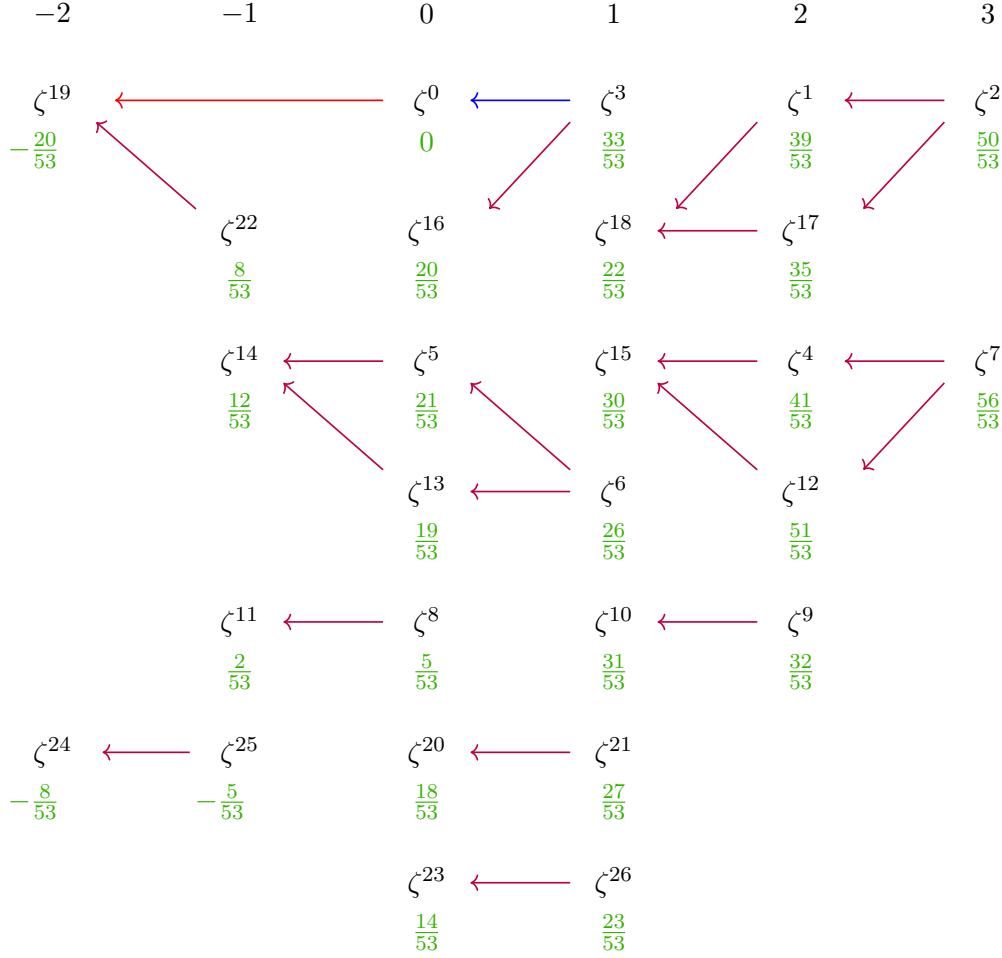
$-2$ $-1$ $0$ $1$ $2$ $3$

$\zeta^{19}$ $-\frac{20}{53}$

$\zeta^{0}$ $0$

$\zeta^{3}$ $\frac{33}{53}$

$\zeta^{1}$ $\frac{39}{53}$

$\zeta^{2}$ $\frac{50}{53}$

$\zeta^{22}$ $\frac{8}{53}$

$\zeta^{16}$ $\frac{20}{53}$

$\zeta^{18}$ $\frac{22}{53}$

$\zeta^{17}$ $\frac{35}{53}$

$\zeta^{14}$ $\frac{12}{53}$

$\zeta^{5}$ $\frac{21}{53}$

$\zeta^{15}$ $\frac{30}{53}$

$\zeta^{4}$ $\frac{41}{53}$

$\zeta^{7}$ $\frac{56}{53}$

$\zeta^{13}$ $\frac{19}{53}$

$\zeta^{6}$ $\frac{26}{53}$

$\zeta^{12}$ $\frac{51}{53}$

$\zeta^{11}$ $\frac{2}{53}$

$\zeta^{8}$ $\frac{5}{53}$

$\zeta^{10}$ $\frac{31}{53}$

$\zeta^{9}$ $\frac{32}{53}$

$\zeta^{24}$ $-\frac{8}{53}$

$\zeta^{25}$ $-\frac{5}{53}$

$\zeta^{20}$ $\frac{18}{53}$

$\zeta^{21}$ $\frac{27}{53}$

$\zeta^{23}$ $\frac{14}{53}$

$\zeta^{26}$ $\frac{23}{53}$